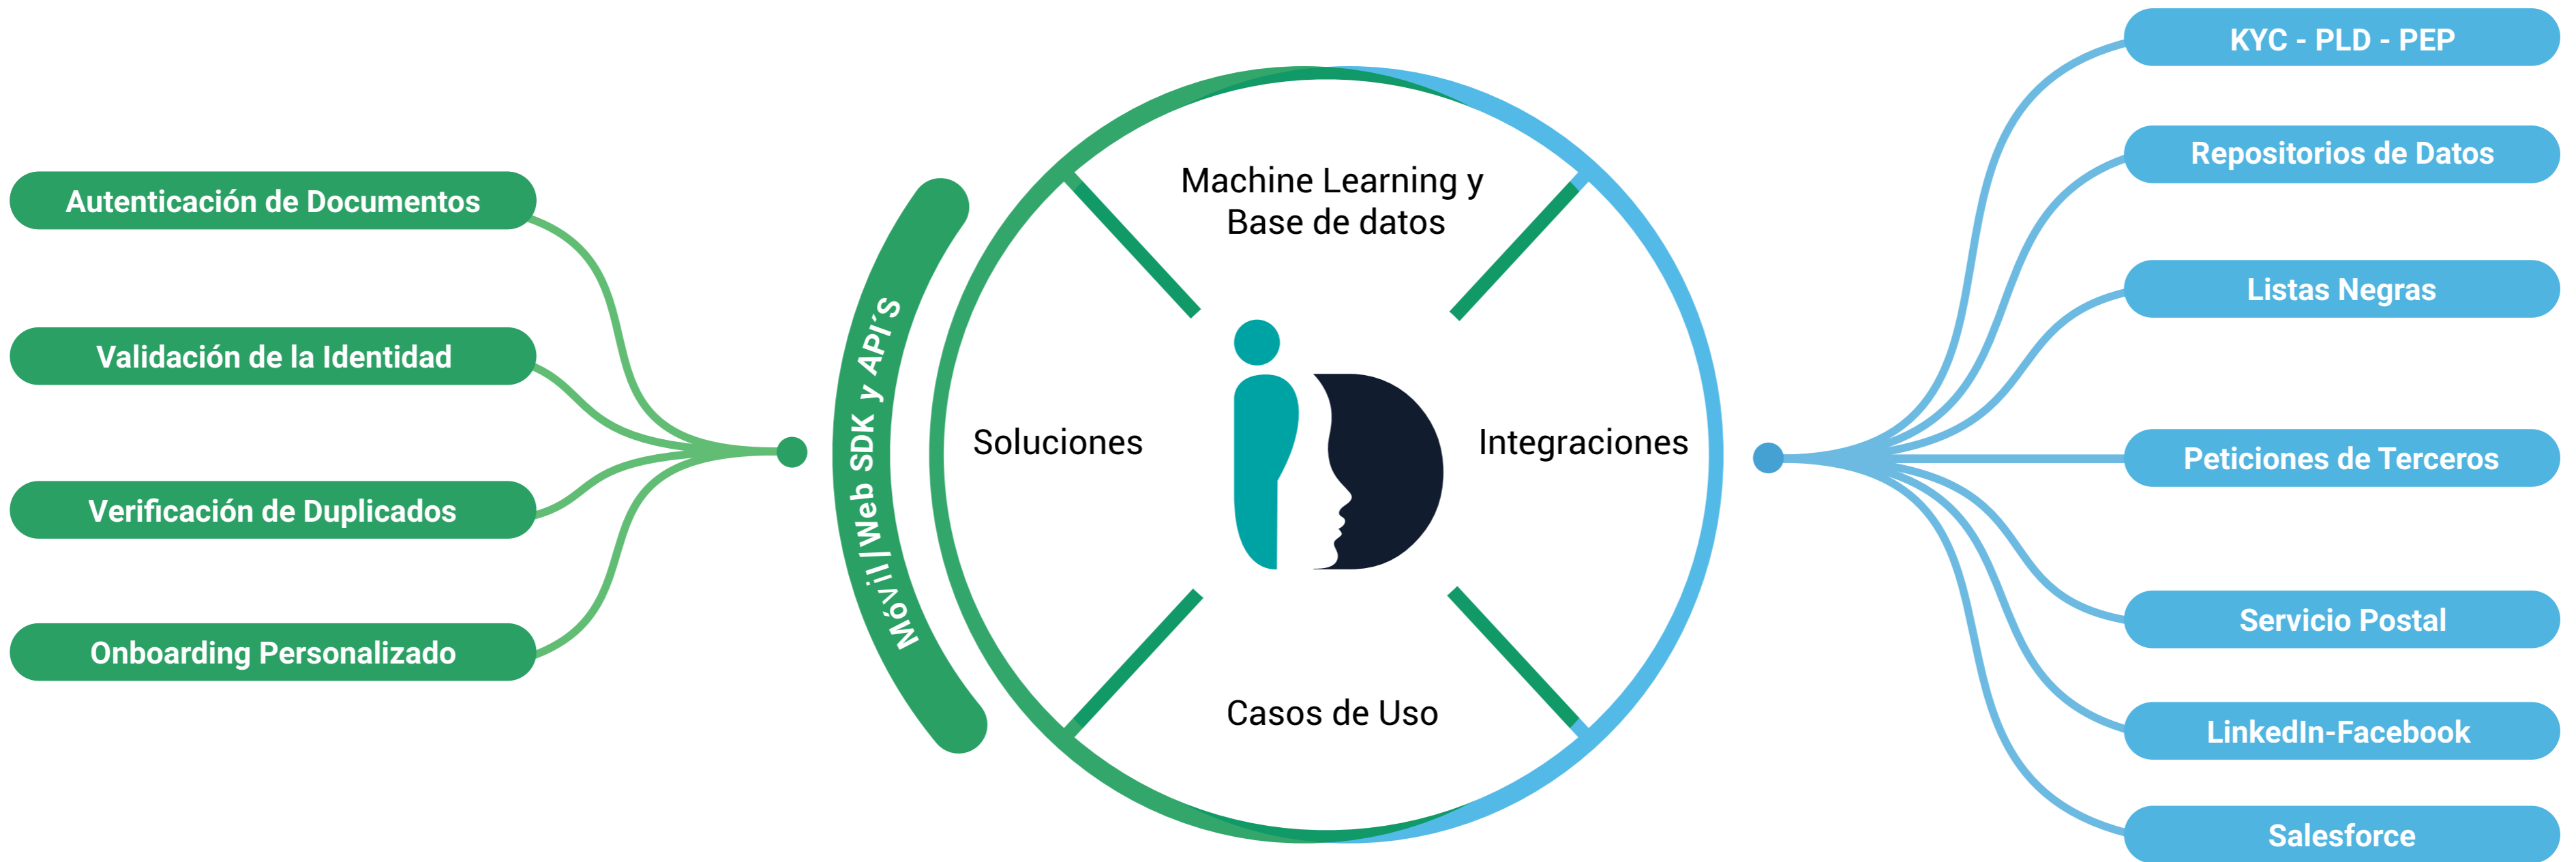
Autenticación de Documentos

Validación de la Identidad

Verificación de Duplicados

Onboarding Personalizado

Móvil | Web SDK y API´S

Machine Learning y Base de datos

Soluciones

Integraciones

Casos de Uso

KYC - PLD - PEP

Repositorios de Datos

Listas Negras

Peticiones de Terceros

Servicio Postal

LinkedIn-Facebook

Salesforce